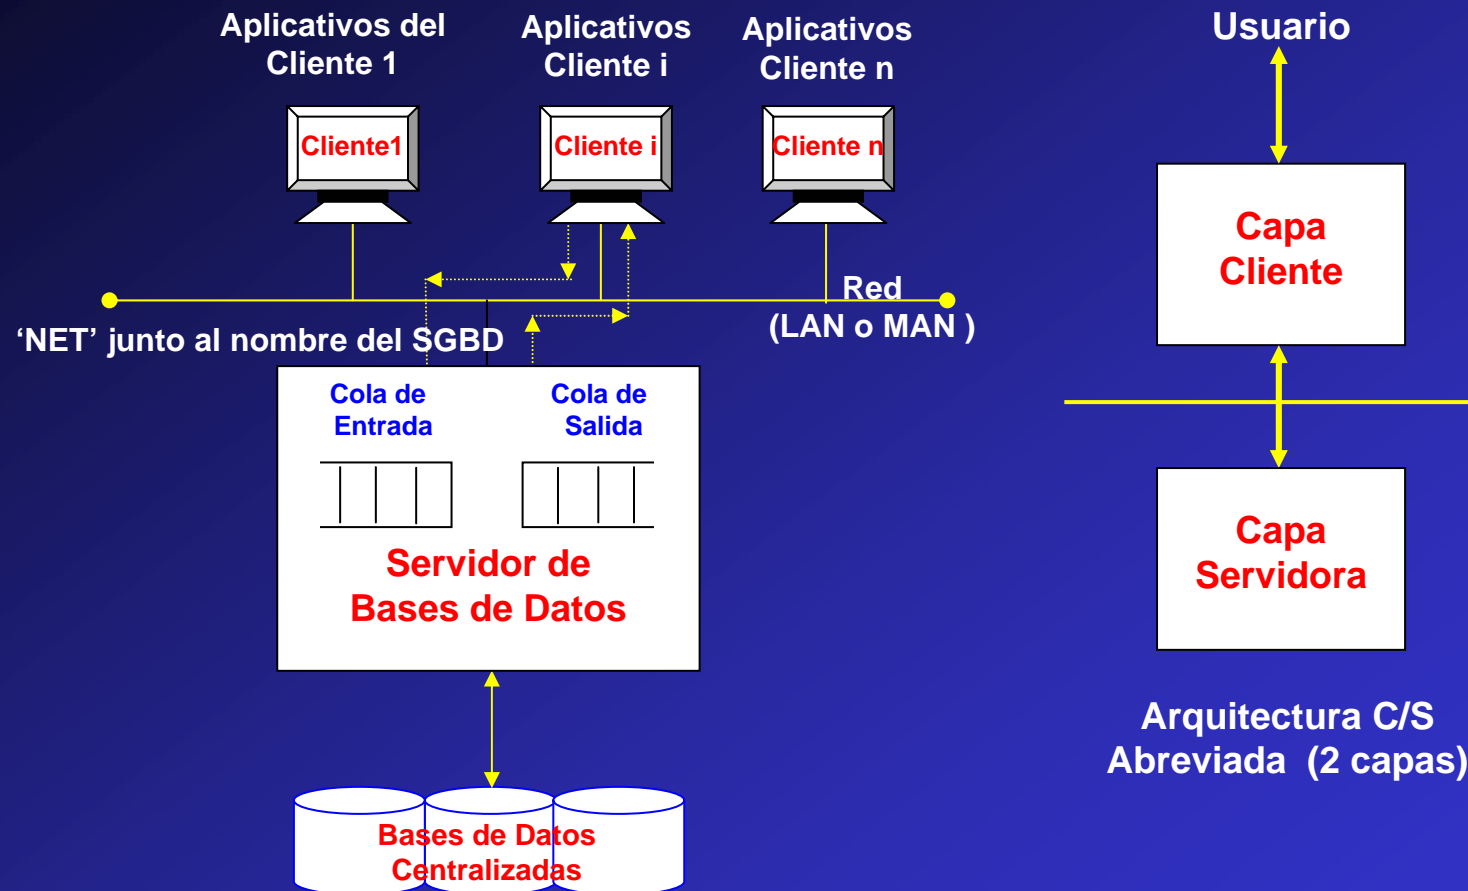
Aplicativos del Cliente 1

Aplicativos Cliente i

Aplicativos Cliente n

Usuario

Cliente1

Cliente i

Cliente n

Red
(LAN o MAN )

‘NET’ junto al nombre del SGBD

Capa Cliente

Cola de Entrada

Cola de Salida

Servidor de Bases de Datos

Capa Servidora

Arquitectura C/S Abreviada (2 capas)

Bases de Datos Centralizadas